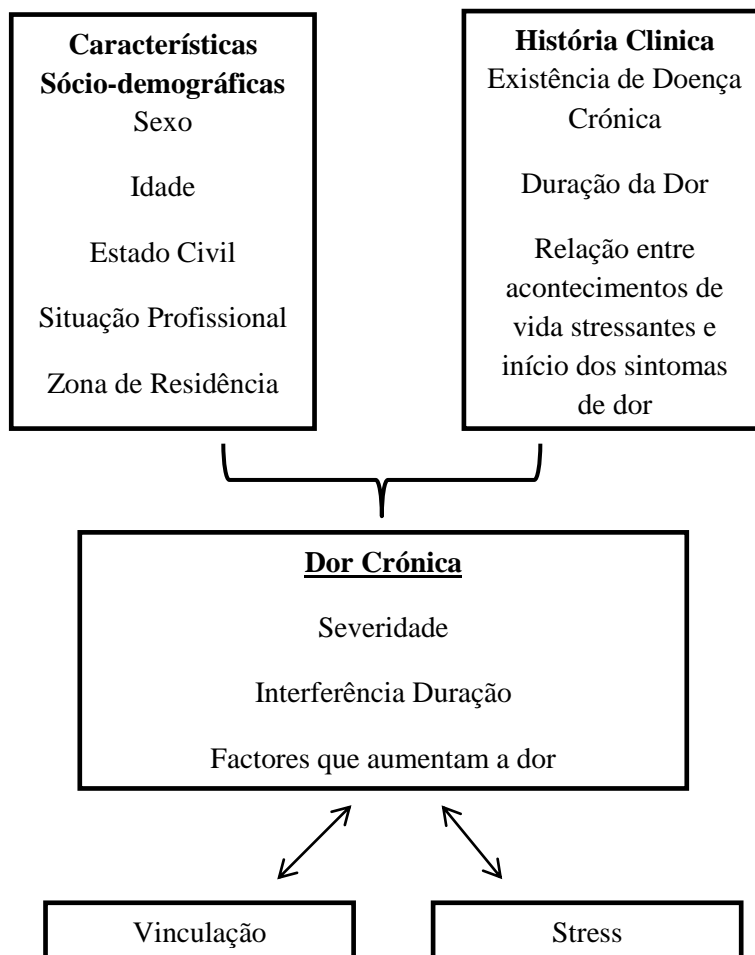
**Características Sócio-demográficas**
Sexo

Idade

Estado Civil

Situação Profissional

Zona de Residência

**História Clinica**
Existência de Doença Crónica

Duração da Dor

Relação entre acontecimentos de vida stressantes e início dos sintomas de dor

**Dor Crónica**

Severidade

Interferência Duração

Factores que aumentam a dor

Vinculação

Stress